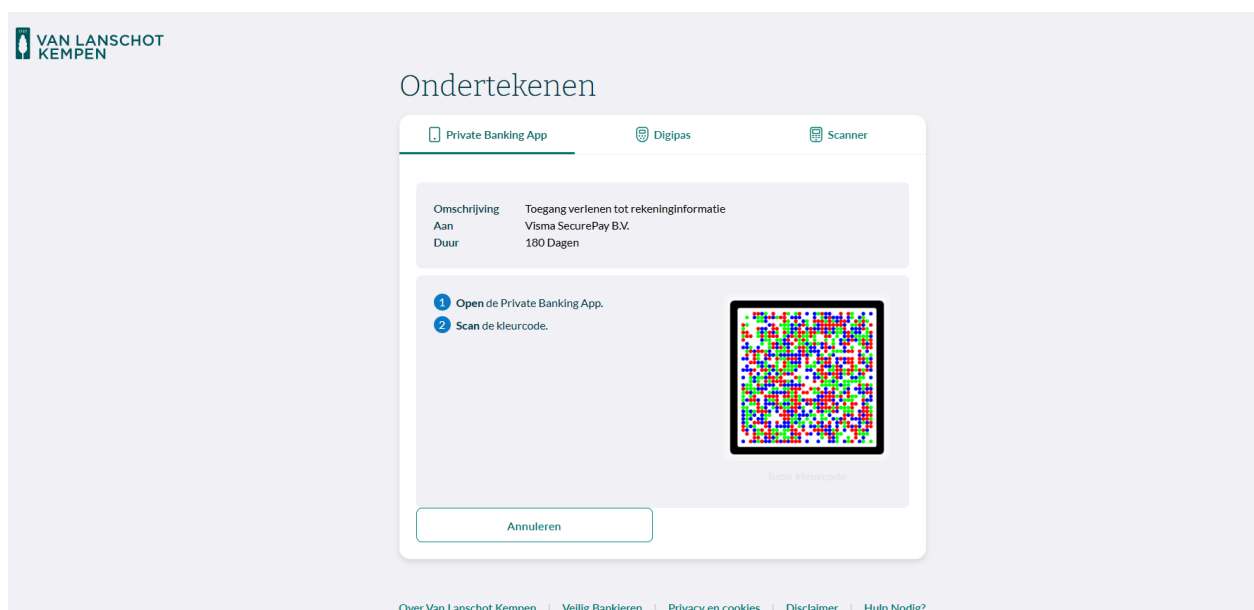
VAN LANSCHOT KEMPEN

Ondertekenen

Private Banking App | Digipas | Scanner

| | |
|---|---|
| Omschrijving | Toegang verlenen tot rekeninginformatie |
| Aan | Visma SecurePay B.V. |
| Duur | 180 Dagen |

1 Open de Private Banking App.
2 Scan de kleurcode.

Toon kleurcode

Annuleren

Over Van Lanschot Kempen | Veilig Bankieren | Privacy en cookies | Disclaimer | Hulp Nodig?